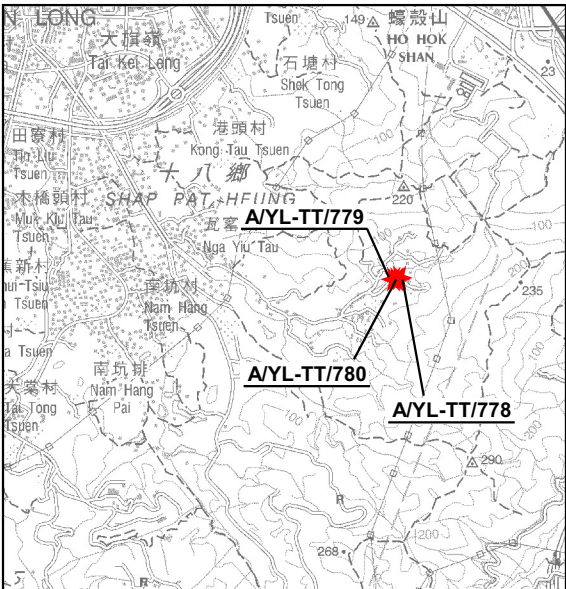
N LONG
大旗嶺
Tai Kei Leng
Tsuen
149
螺殼山
HO HOK SHAN
石塘村
Shek Tong Tsuen
23
田寮村
Tin Liu Tsuen
港頭村
Kong Tau Tsuen
十八鄉
SHAP PAT HEUNG
220
木橋頭村
Muk Kiu Tau Tsuen
瓦窰
Nga Yiu Tau
A/YL-TT/779
100
集新村
Tsuen
南坑村
Nam Hang Tsuen
235
a Tsuen
南坑排
Nam Hang Pai
A/YL-TT/780
大棠村
Tai Tong Tsuen
A/YL-TT/778
200
290
200
268